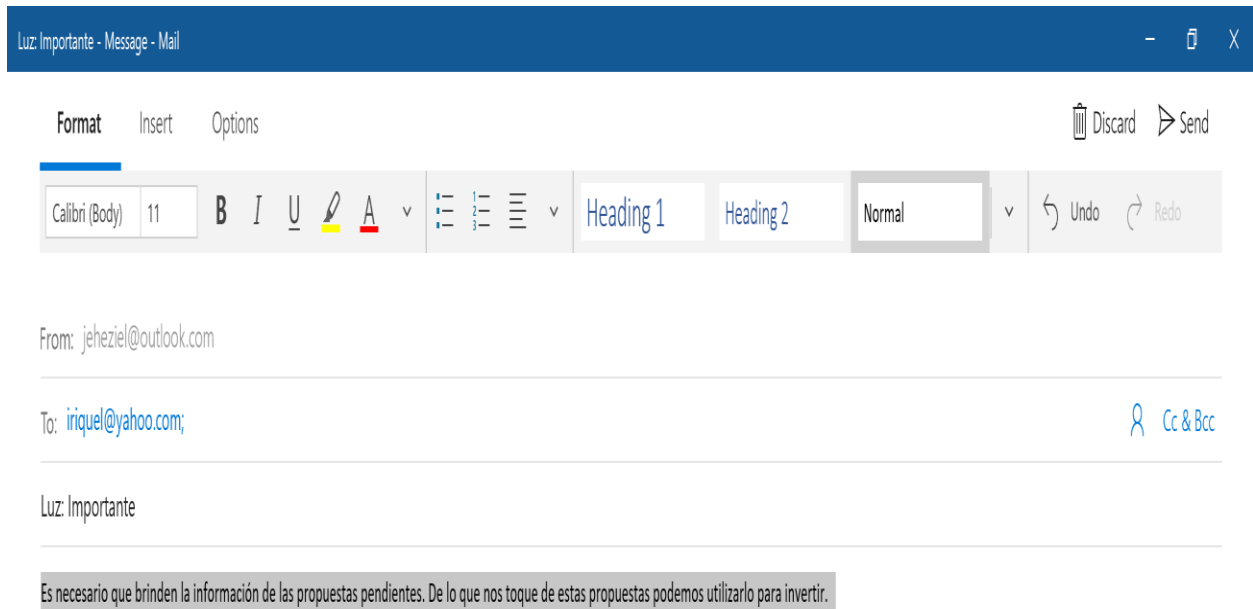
Luz: Importante - Message - Mail

Format Insert Options

Discard Send

Calibri (Body) 11 B I U A Heading 1 Heading 2 Normal Undo Redo

From: jeheziel@outlook.com

To: iriquel@yahoo.com;

Cc & Bcc

Luz: Importante

Es necesario que brinden la información de las propuestas pendientes. De lo que nos toque de estas propuestas podemos utilizarlo para invertir.